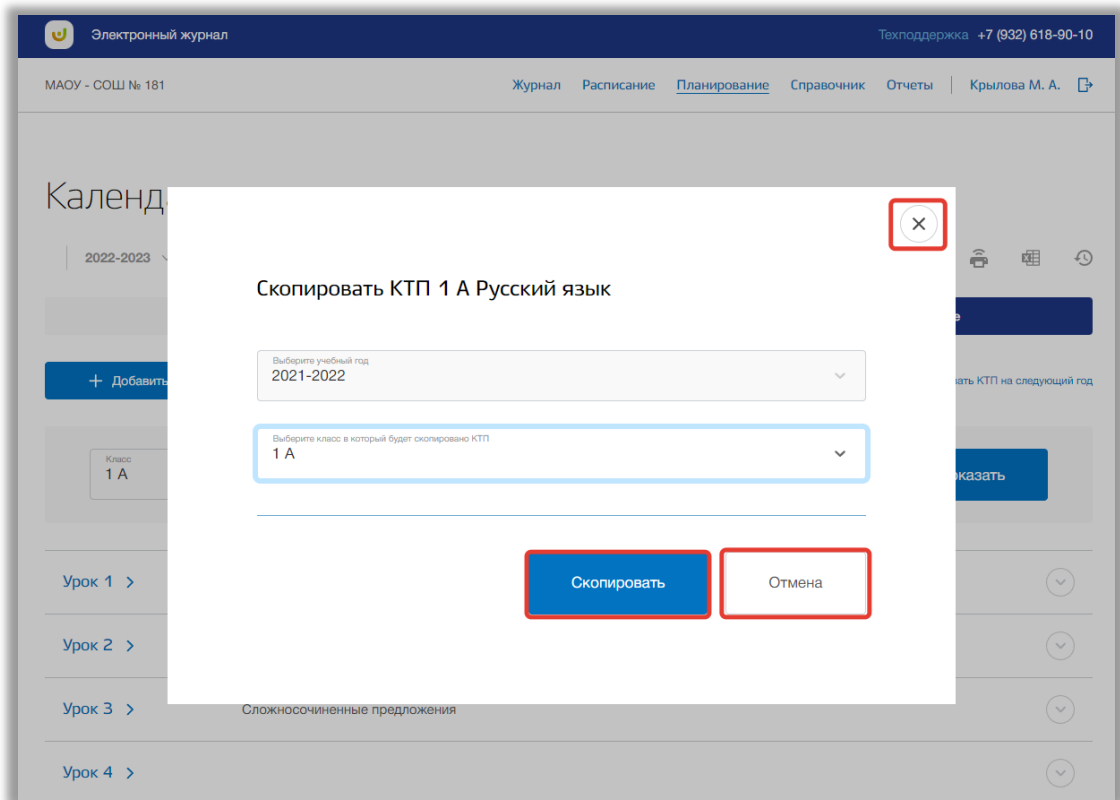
Электронный журнал

Техподдержка +7 (932) 618-90-10

МАОУ - СОШ № 181

Журнал Расписание Планирование Справочник Отчеты Крылова М. А.

Календ

2022-2023

е

+ Добавить

ать КТП на следующий год

Класс
1 А

казать

Урок 1 >

Урок 2 >

Урок 3 > Сложносочиненные предложения

Урок 4 >

×

Скопировать КТП 1 А Русский язык

Выберите учебный год
2021-2022

Выберите класс в который будет скопировано КТП
1 А

Скопировать

Отмена